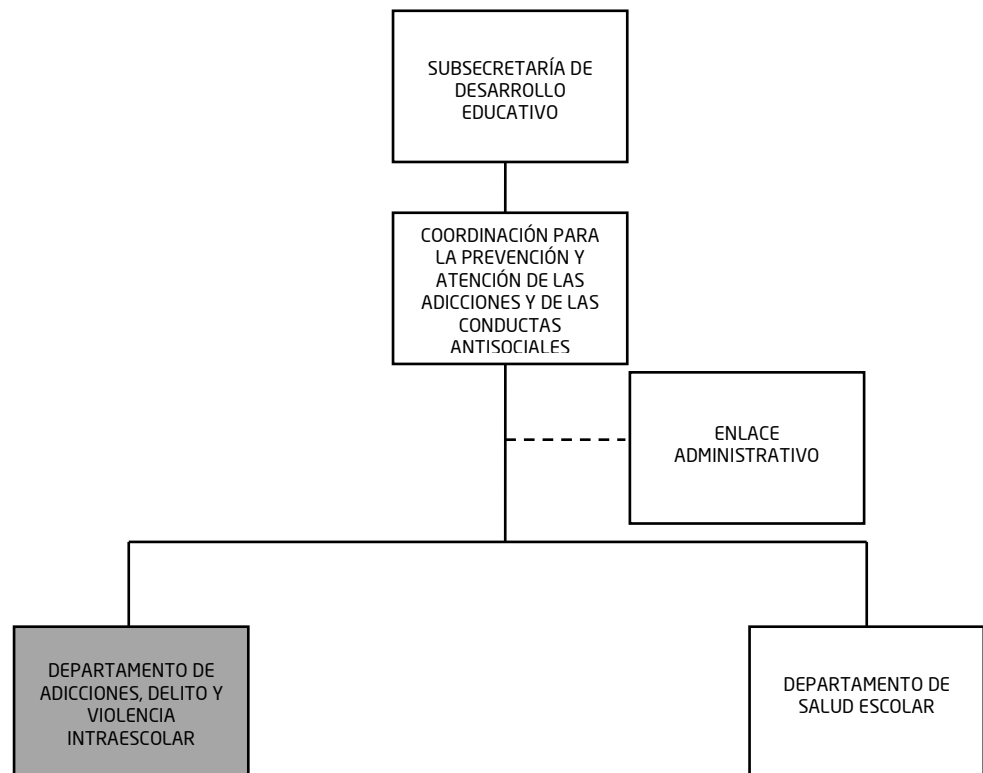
SUBSECRETARÍA DE DESARROLLO EDUCATIVO

COORDINACIÓN PARA LA PREVENCIÓN Y ATENCIÓN DE LAS ADICCIONES Y DE LAS CONDUCTAS ANTISOCIALES

ENLACE ADMINISTRATIVO

DEPARTAMENTO DE ADICCIONES, DELITO Y VIOLENCIA INTRAESCOLAR

DEPARTAMENTO DE SALUD ESCOLAR